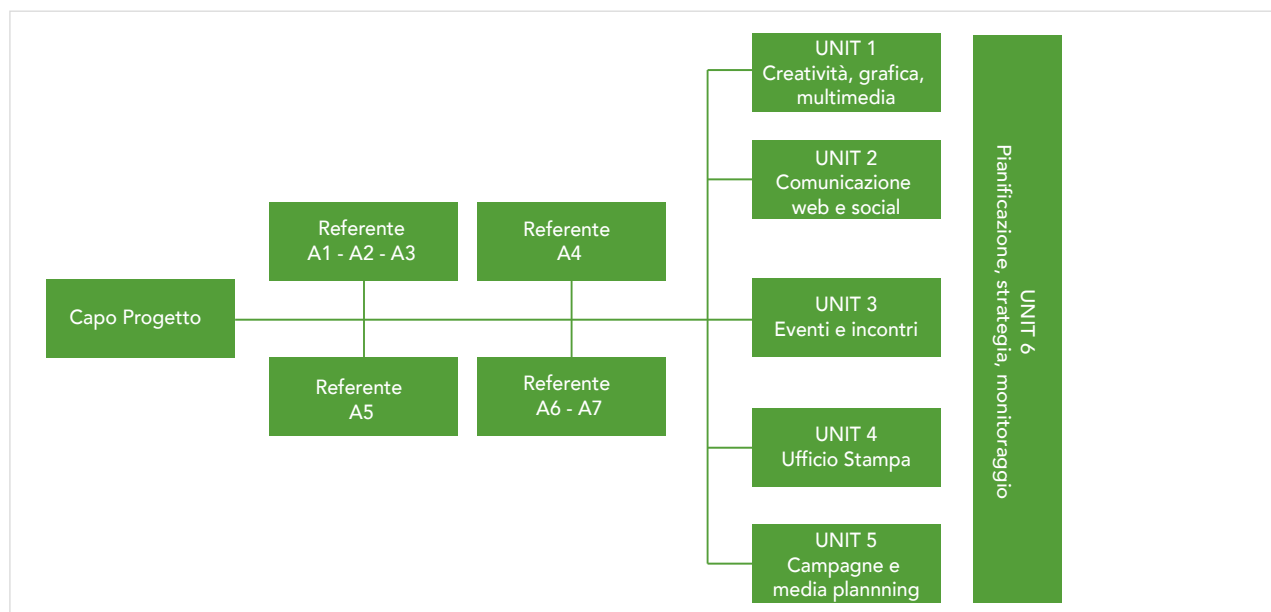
Capo Progetto

Referente
A1 - A2 - A3

Referente
A5

Referente
A4

Referente
A6 - A7

UNIT 1
Creatività, grafica, multimedia

UNIT 2
Comunicazione web e social

UNIT 3
Eventi e incontri

UNIT 4
Ufficio Stampa

UNIT 5
Campagne e media plannning

UNIT 6
Pianificazione, strategia, monitoraggio